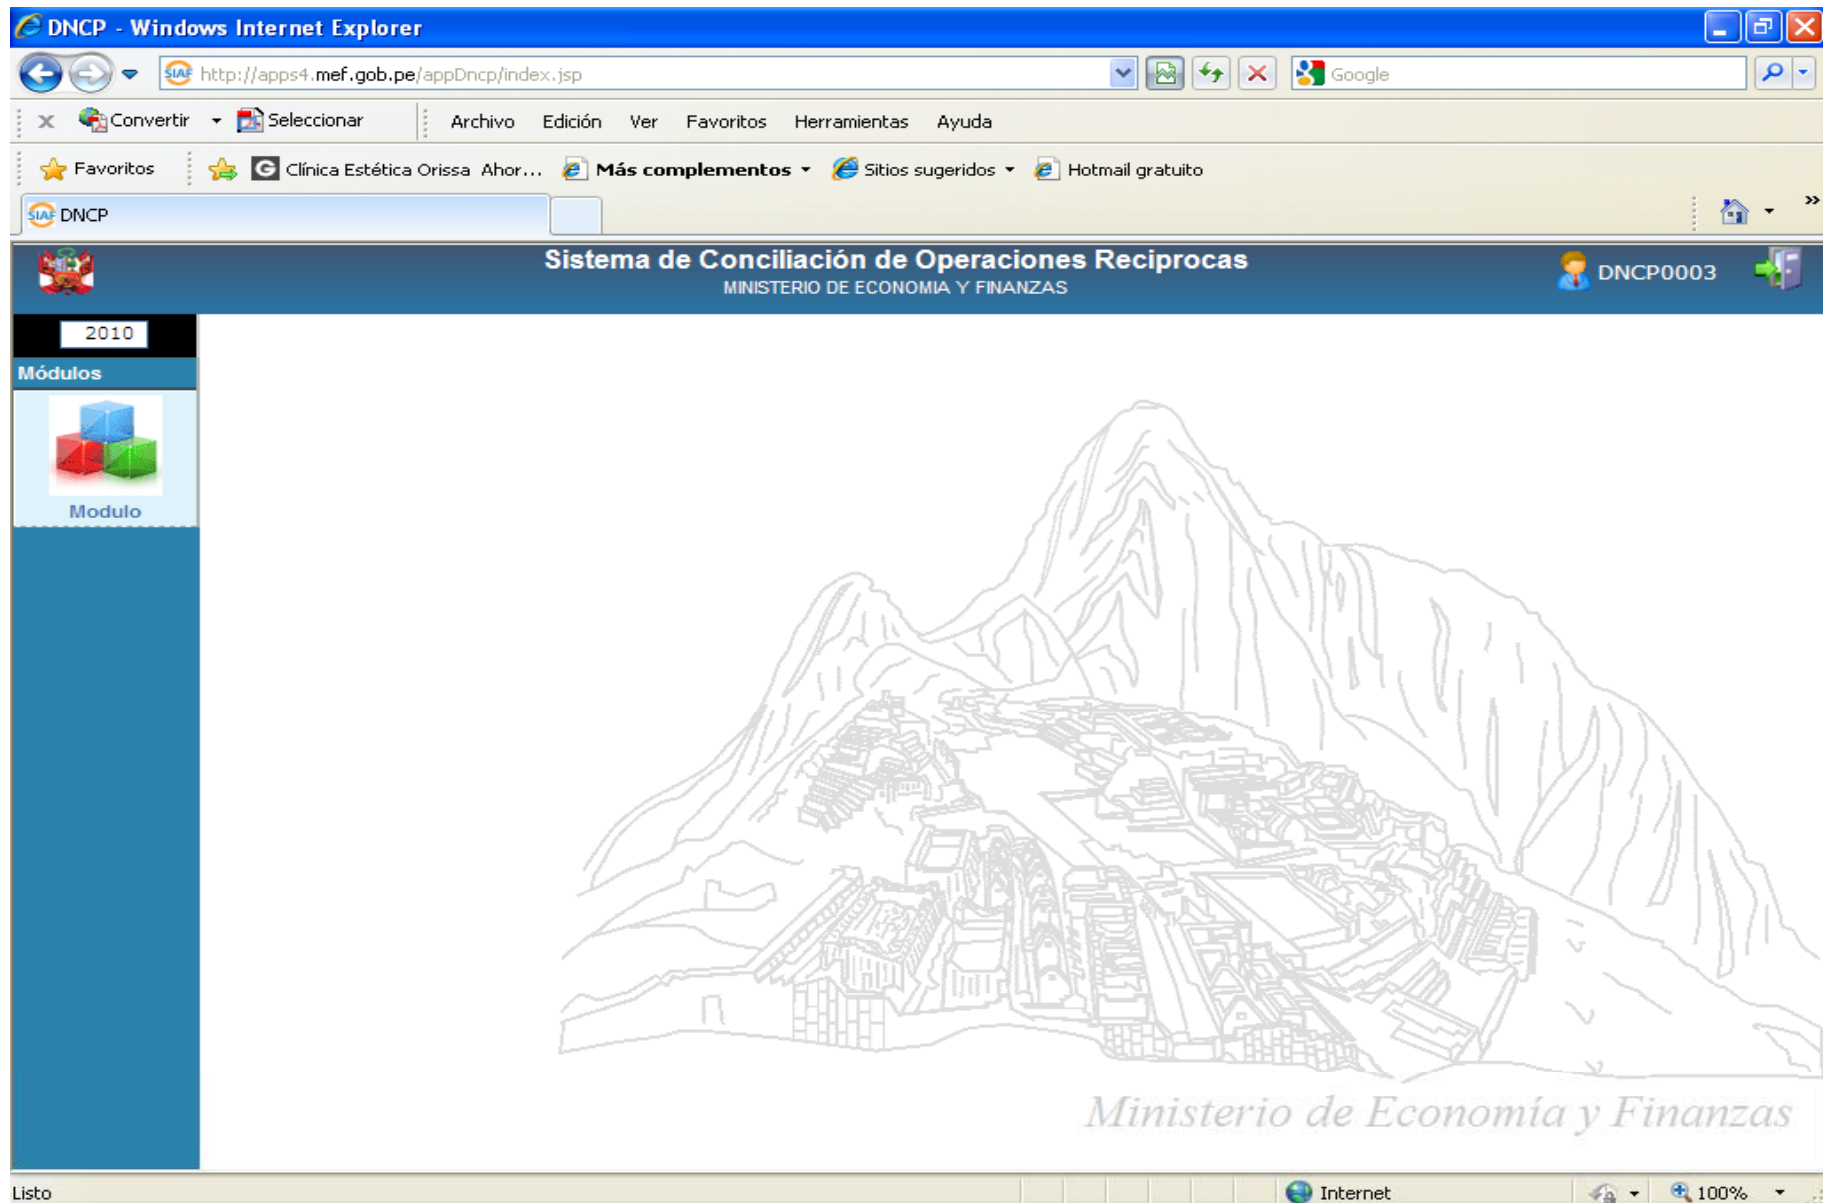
DNCP - Windows Internet Explorer

http://apps4.mef.gob.pe/appDncp/index.jsp

Google

Convertir Seleccionar Archivo Edición Ver Favoritos Herramientas Ayuda

Favoritos Clínica Estética Orissa Ahor... Más complementos Sitios sugeridos Hotmail gratuito

DNCP

Sistema de Conciliación de Operaciones Reciprocas
MINISTERIO DE ECONOMIA Y FINANZAS

DNCP0003

2010

Módulos

Modulo

Ministerio de Economía y Finanzas

Listo Internet 100%